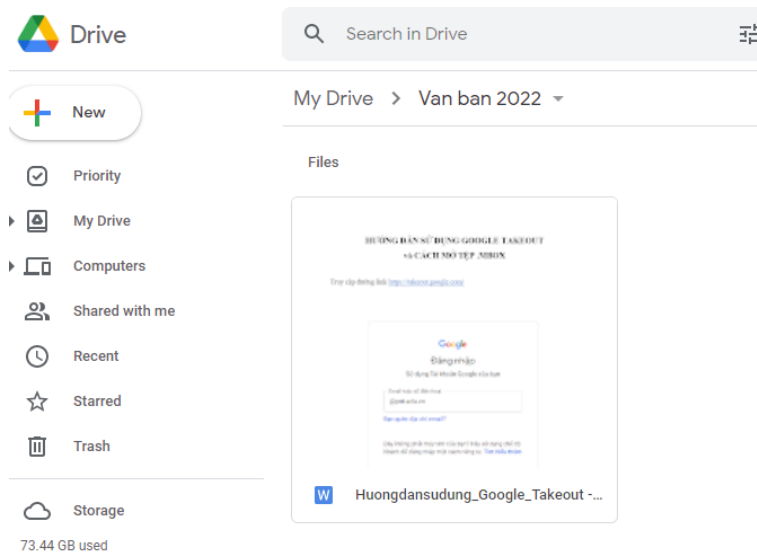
Drive

Search in Drive

New

Priority

My Drive

Computers

Shared with me

Recent

Starred

Trash

Storage

73.44 GB used

My Drive > Van ban 2022

Files

HƯỚNG DẪN SỬ DỤNG GOOGLE TAKEOUT
và CÁCH MỞ TỆP .MBOX

Truy cập đường link: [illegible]

Google
Đăng nhập
Sử dụng Tài khoản Google của bạn

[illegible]

W Huongdansudung_Google_Takeout -...